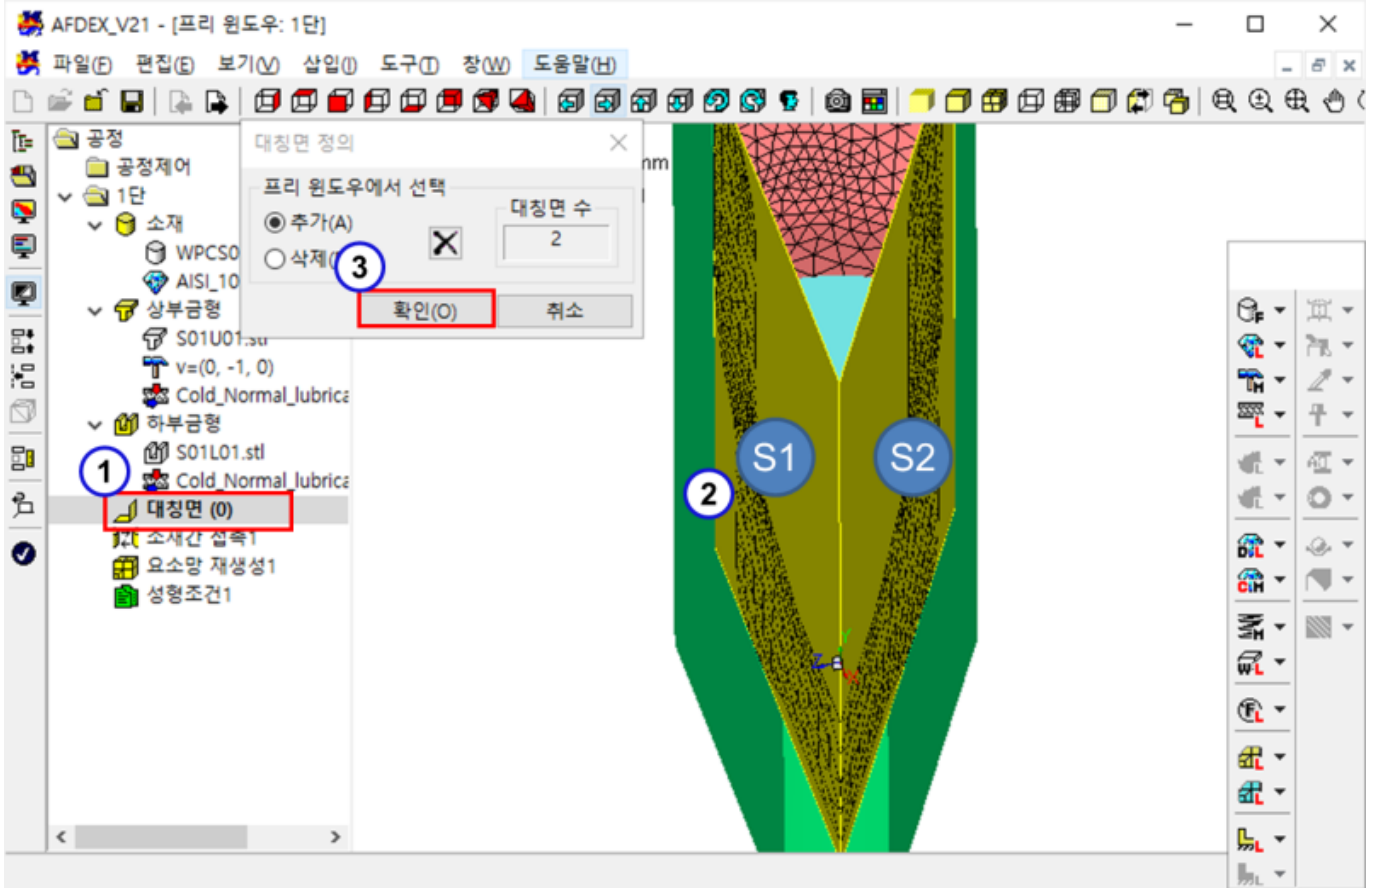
AFDEX_V21 - [프리 윈도우: 1단]

파일(F) 편집(E) 보기(V) 삽입(I) 도구(T) 창(W) 도움말(H)

공정
공정제어
1단
소재
WPCS0
AISI_10
상부금형
S01U01.stl
v=(0, -1, 0)
Cold_Normal_lubrica
하부금형
S01L01.stl
Cold_Normal_lubrica
대칭면 (0)
소재간 접촉1
요소망 재생성1
성형조건1

대칭면 정의
프리 윈도우에서 선택
추가(A)
삭제(
대칭면 수
2
확인(O)
취소

1
2
3
S1
S2
nm